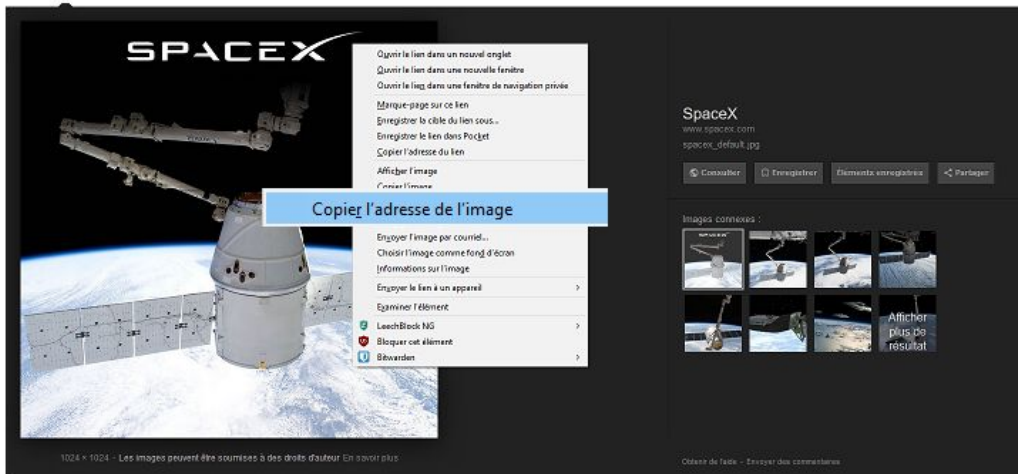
SPACEX

Ouvrir le lien dans un nouvel onglet
Ouvrir le lien dans une nouvelle fenêtre
Ouvrir le lien dans une fenêtre de navigation privée
Marque-page sur ce lien
Enregistrer la cible du lien sous...
Enregistrer le lien dans Pocket
Copier l'adresse du lien
Afficher l'image
Copier l'image
Copier l'adresse de l'image
Envoyer l'image par courriel...
Choisir l'image comme fond d'écran
Informations sur l'image
Envoyer le lien à un appareil
Examiner l'élément
LeechBlock NG
Bloquer cet élément
Bitwarden

SpaceX
www.spacex.com
spacex_default.jpg

Consulter
Enregistrer
Éléments enregistrés
Partager

Images connexes :

Afficher plus de résultat

1024 × 1024 - Les images peuvent être soumises à des droits d'auteur En savoir plus

Obtenir de l'aide - Envoyer des commentaires